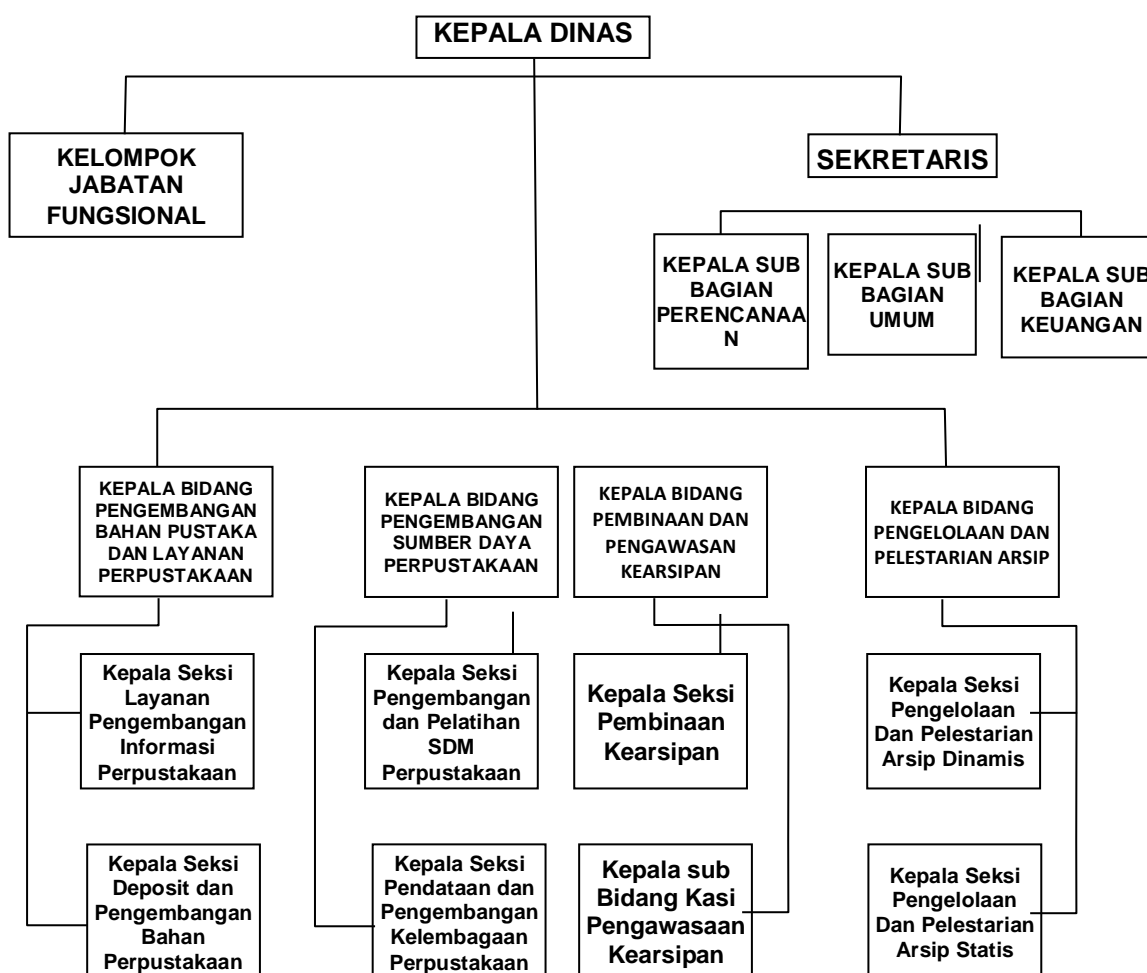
KEPALA DINAS

KELOMPOK JABATAN FUNGSIONAL

SEKRETARIS

KEPALA SUB BAGIAN PERENCANAA N

KEPALA SUB BAGIAN UMUM

KEPALA SUB BAGIAN KEUANGAN

KEPALA BIDANG PENGEMBANGAN BAHAN PUSTAKA DAN LAYANAN PERPUSTAKAAN

KEPALA BIDANG PENGEMBANGAN SUMBER DAYA PERPUSTAKAAN

KEPALA BIDANG PEMBINAAN DAN PENGAWASAN KEARSIPAN

KEPALA BIDANG PENGELOLAAN DAN PELESTARIAN ARSIP

Kepala Seksi Layanan Pengembangan Informasi Perpustakaan

Kepala Seksi Pengembangan dan Pelatihan SDM Perpustakaan

Kepala Seksi Pembinaan Kearsipan

Kepala Seksi Pengelolaan Dan Pelestarian Arsip Dinamis

Kepala Seksi Deposit dan Pengembangan Bahan Perpustakaan

Kepala Seksi Pendataan dan Pengembangan Kelembagaan Perpustakaan

Kepala sub Bidang Kasi Pengawasaan Kearsipan

Kepala Seksi Pengelolaan Dan Pelestarian Arsip Statis